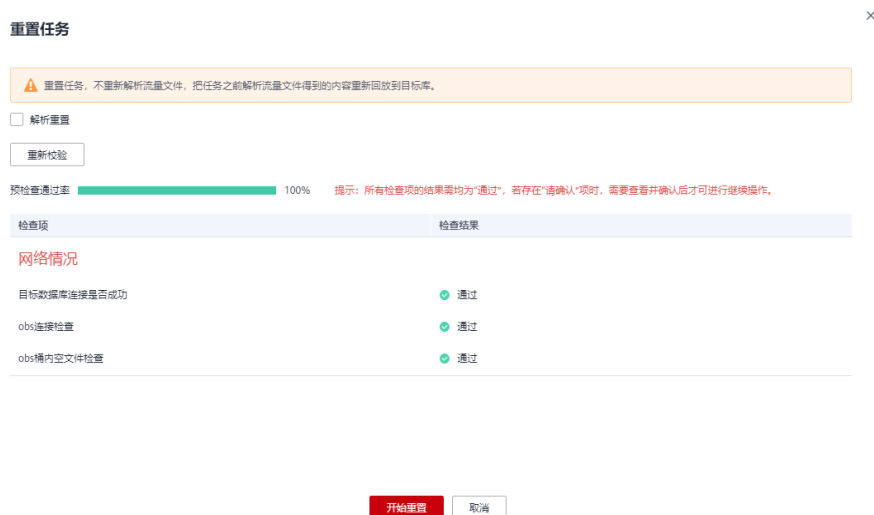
重置任务

×

重置任务，不重新解析流量文件，把任务之前解析流量文件得到的内容重新回放到目标库。

解析重置

重新校验

预检查通过率 100% 提示：所有检查项的结果需均为"通过"，若存在"请确认"项时，需要查看并确认后才可进行继续操作。

| 检查项 | 检查结果 |
|---|---|
| 网络情况 | |
| 目标数据库连接是否成功 | 通过 |
| obs连接检查 | 通过 |
| obs桶内空文件检查 | 通过 |

开始重置 取消